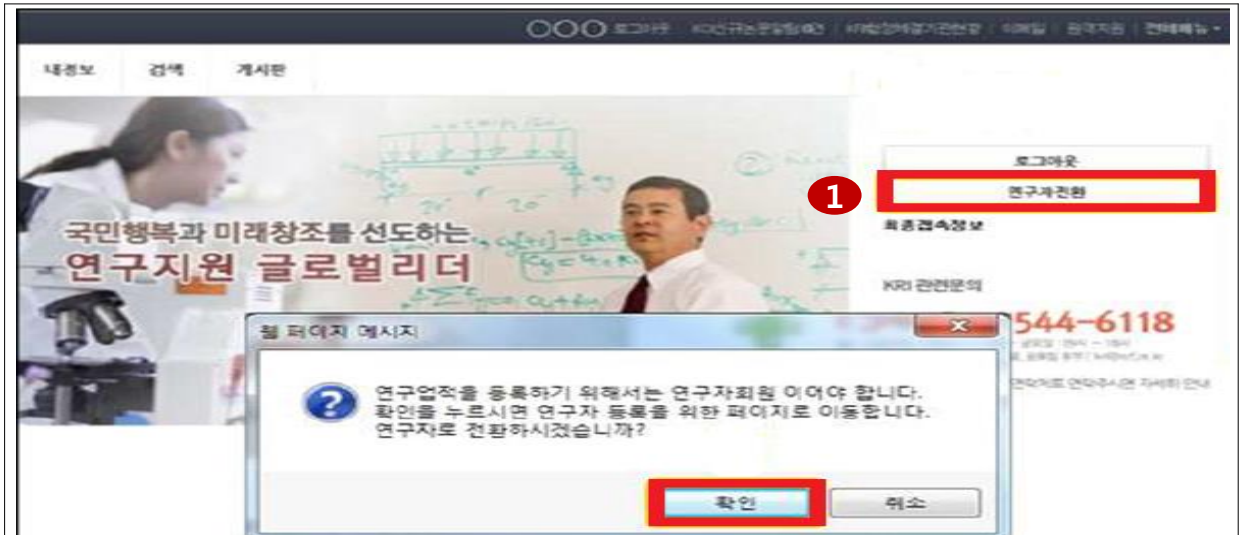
○○○ 로그아웃 | KCI신규논문알림(0) | KRI협정체결기관현황 | 이메일 | 원격지원 | 전체메뉴

내정보 검색 게시판

국민행복과 미래창조를 선도하는
연구지원 글로벌리더

로그아웃
1
연구자전환
최종접속정보

KRI 관련문의
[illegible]544-6118

웹 페이지 메시지
연구업적을 등록하기 위해서는 연구자회원 이어야 합니다.
확인을 누르시면 연구자 등록을 위한 페이지로 이동합니다.
연구자로 전환하시겠습니까?
확인 취소